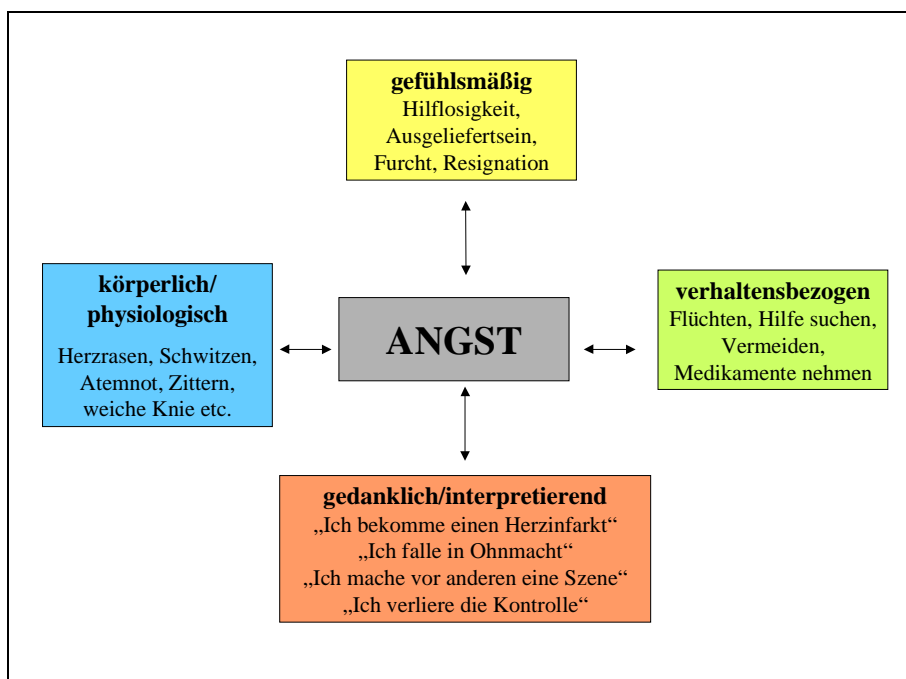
gefühlsmäßig
Hilflosigkeit, Ausgeliefertsein, Furcht, Resignation

körperlich/ physiologisch
Herzrasen, Schwitzen, Atemnot, Zittern, weiche Knie etc.

ANGST

verhaltensbezogen
Flüchten, Hilfe suchen, Vermeiden, Medikamente nehmen

gedanklich/interpretierend
„Ich bekomme einen Herzinfarkt“
„Ich falle in Ohnmacht“
„Ich mache vor anderen eine Szene“
„Ich verliere die Kontrolle“